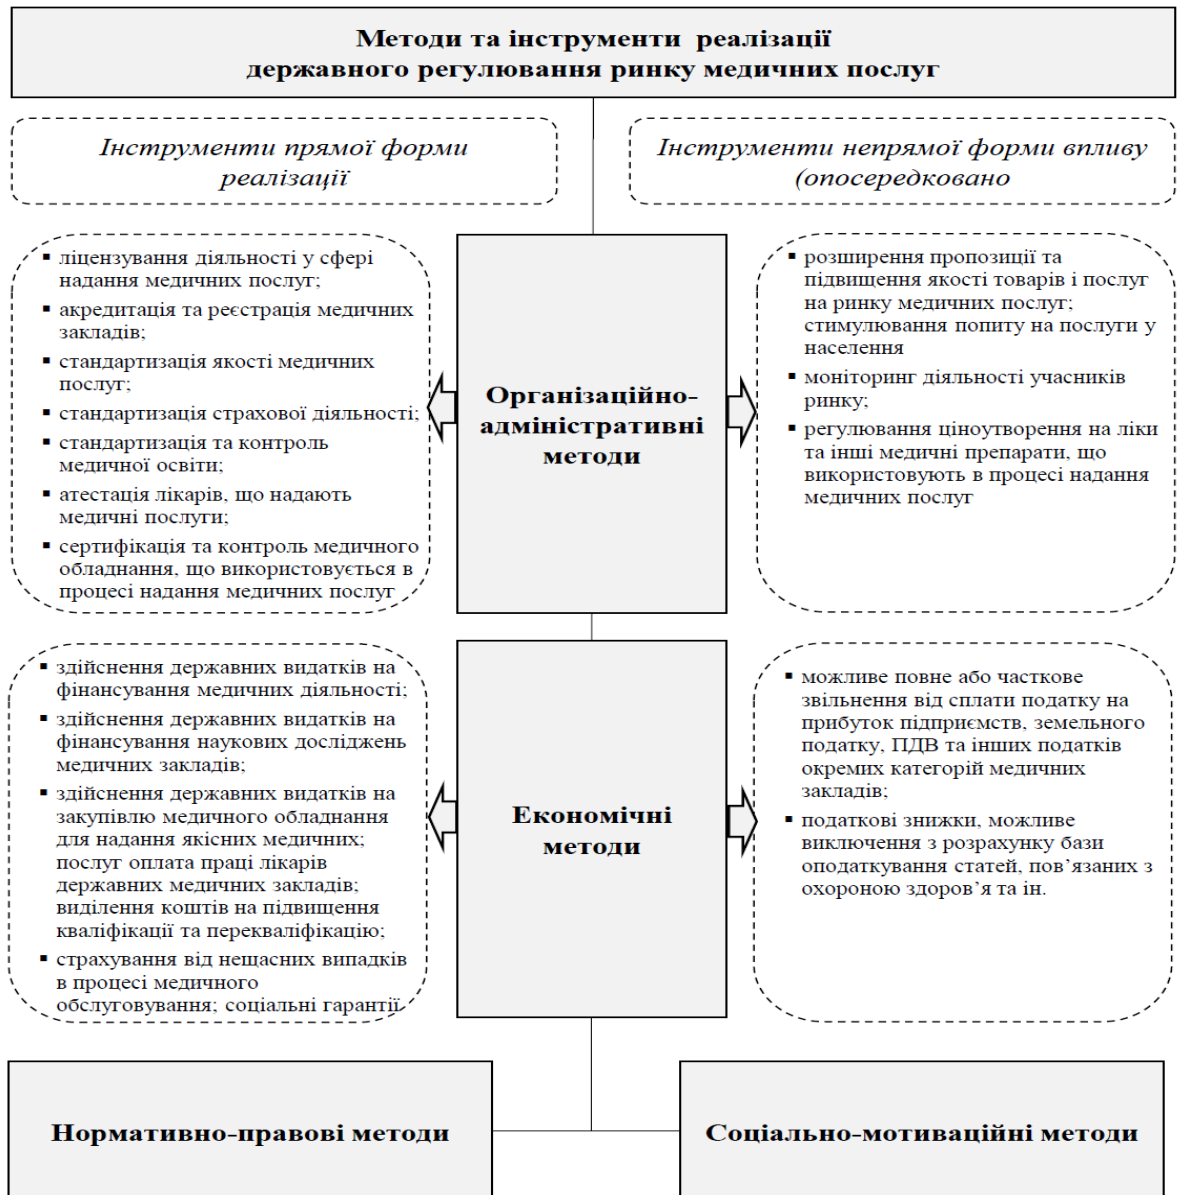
Методи та інструменти реалізації державного регулювання ринку медичних послуг

Інструменти прямої форми реалізації

Інструменти непрямої форми впливу (опосередковано

- ліцензування діяльності у сфері надання медичних послуг;
- акредитація та реєстрація медичних закладів;
- стандартизація якості медичних послуг;
- стандартизація страхової діяльності;
- стандартизація та контроль медичної освіти;
- атестація лікарів, що надають медичні послуги;
- сертифікація та контроль медичного обладнання, що використовується в процесі надання медичних послуг

Організаційно-адміністративні методи

- розширення пропозиції та підвищення якості товарів і послуг на ринку медичних послуг; стимулювання попиту на послуги у населення
- моніторинг діяльності учасників ринку;
- регулювання ціноутворення на ліки та інші медичні препарати, що використовують в процесі надання медичних послуг

- здійснення державних видатків на фінансування медичних діяльності;
- здійснення державних видатків на фінансування наукових досліджень медичних закладів;
- здійснення державних видатків на закупівлю медичного обладнання для надання якісних медичних; послуг оплата праці лікарів державних медичних закладів; виділення коштів на підвищення кваліфікаці та перекваліфікацію;
- страхування від нещасних випадків в процесі медичного обслуговування; соціальні гарантії

Економічні методи

- можливе повне або часткове звільнення від сплати податку на прибуток підприємств, земельного податку, ПДВ та інших податків окремих категорій медичних закладів;
- податкові знижки, можливе виключення з розрахунку бази оподаткування статей, пов’язаних з охороною здоров’я та ін.

Нормативно-правові методи

Соціально-мотиваційні методи